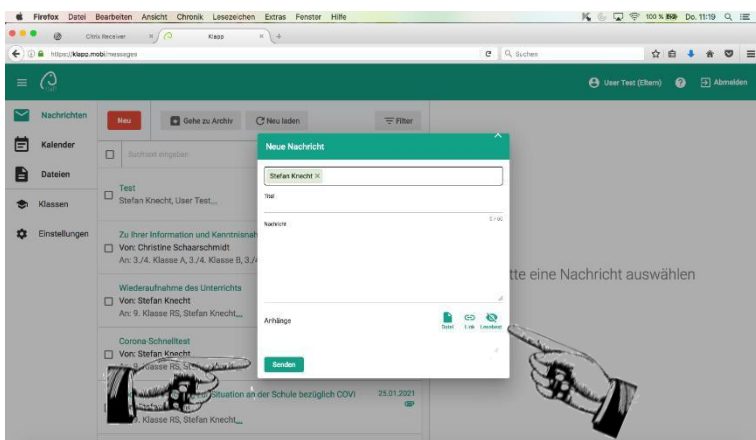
Firefox Datei Bearbeiten Ansicht Chronik Lesezeichen Extras Fenster Hilfe

100 % Do. 11:19

Citrix Receiver × Klapp ×

https://klapp.mobi/messages

Suchen

User Test (Eltern) Abmelden

Nachrichten

Kalender

Dateien

Klassen

Einstellungen

Neu

Gehe zu Archiv

Neu laden

Filter

Suchtext eingeben

Test
Stefan Knecht, User Test,...

Zu Ihrer Information und Kenntnisnah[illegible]
Von: Christine Schaarschmidt
An: 3./4. Klasse A, 3./4. Klasse B, 3./4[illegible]

Wiederaufnahme des Unterrichts
Von: Stefan Knecht
An: 9. Klasse RS, Stefan Knecht,...

Corona-Schnelltest
Von: Stefan Knecht
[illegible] Klasse RS, St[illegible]

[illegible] Situation an der Schule bezüglich COVI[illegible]
25.01.2021
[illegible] 9. Klasse RS, Stefan Knecht,...

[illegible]tte eine Nachricht auswählen

Neue Nachricht

Stefan Knecht ×

Titel

Nachricht

Anhänge

Datei Link Lesebest

Senden